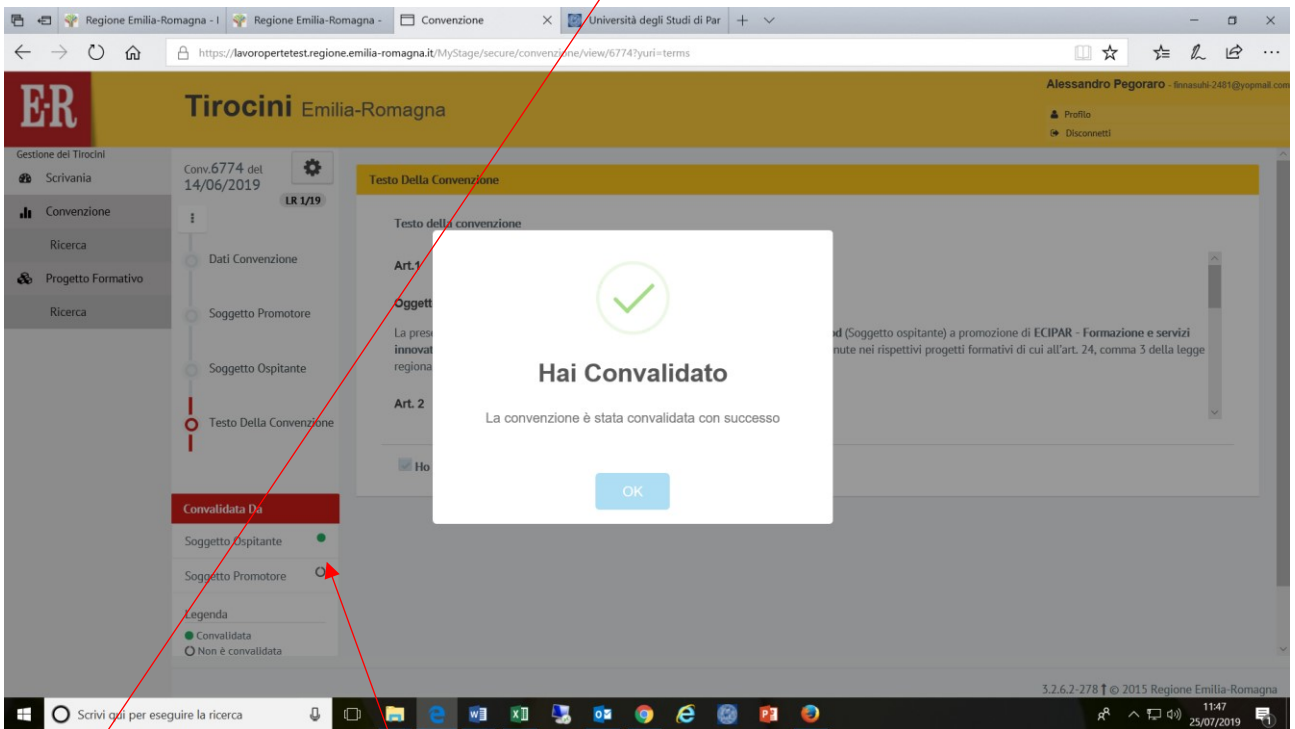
Regione Emilia-Romagna - I | Regione Emilia-Romagna - | Convenzione | Università degli Studi di Par

https://lavoropertetest.regione.emilia-romagna.it/MyStage/secure/convenzione/view/6774?yuri=terms

E·R Tirocini Emilia-Romagna

Alessandro Pegoraro - finnasuhi-2481@yopmail.com
Profilo
Disconnetti

Gestione dei Tirocini
Scrivania
Convenzione
Ricerca
Progetto Formativo
Ricerca

Conv.6774 del 14/06/2019
LR 1/19

Dati Convenzione
Soggetto Promotore
Soggetto Ospitante
Testo Della Convenzione

Convalidata Da
Soggetto Ospitante
Soggetto Promotore
Legenda
Convalidata
Non è convalidata

Testo Della Convenzione
Testo della convenzione
Art.1
Oggett
La prese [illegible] od (Soggetto ospitante) a promozione di ECIPAR - Formazione e servizi innovat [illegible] nute nei rispettivi progetti formativi di cui all'art. 24, comma 3 della legge regiona
Art. 2
Ho

Hai Convalidato
La convenzione è stata convalidata con successo
OK

3.2.6.2-278 © 2015 Regione Emilia-Romagna

Scrivi qui per eseguire la ricerca
11:47
25/07/2019